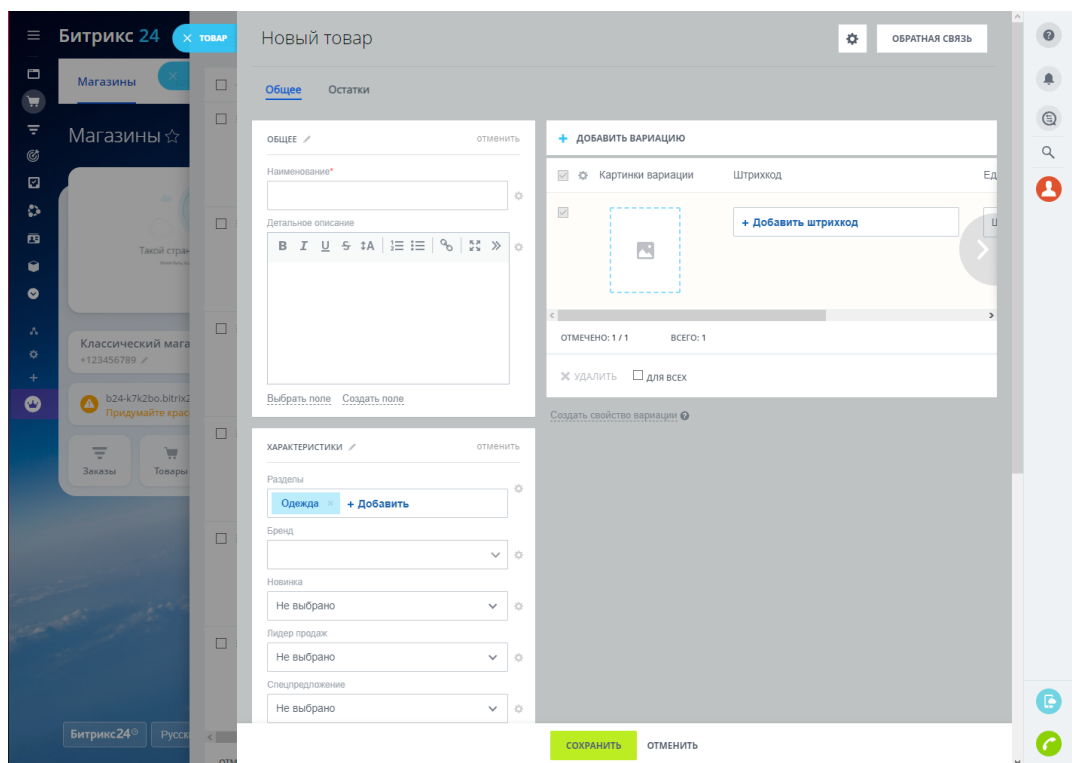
Битрикс 24
ТОВАР
Магазины
Магазины ☆
Такой стран
Классический мага
+123456789
b24-k7k2bo.bitrix2
Придумайте крас
Заказы
Товары
Битрикс24
Русск

Новый товар
ОБРАТНАЯ СВЯЗЬ
Общее
Остатки

ОБЩЕЕ
отменить
Наименование*
Детальное описание
B I U S
Выбрать поле
Создать поле

ХАРАКТЕРИСТИКИ
отменить
Разделы
Одежда ×
+ Добавить
Бренд
Новинка
Не выбрано
Лидер продаж
Не выбрано
Спецпредложение
Не выбрано

+ ДОБАВИТЬ ВАРИАЦИЮ
Картинки вариации
Штрихкод
Ед
+ Добавить штрихкод
ОТМЕЧЕНО: 1 / 1
ВСЕГО: 1
× УДАЛИТЬ
ДЛЯ ВСЕХ
Создать свойство вариации

СОХРАНИТЬ
ОТМЕНИТЬ